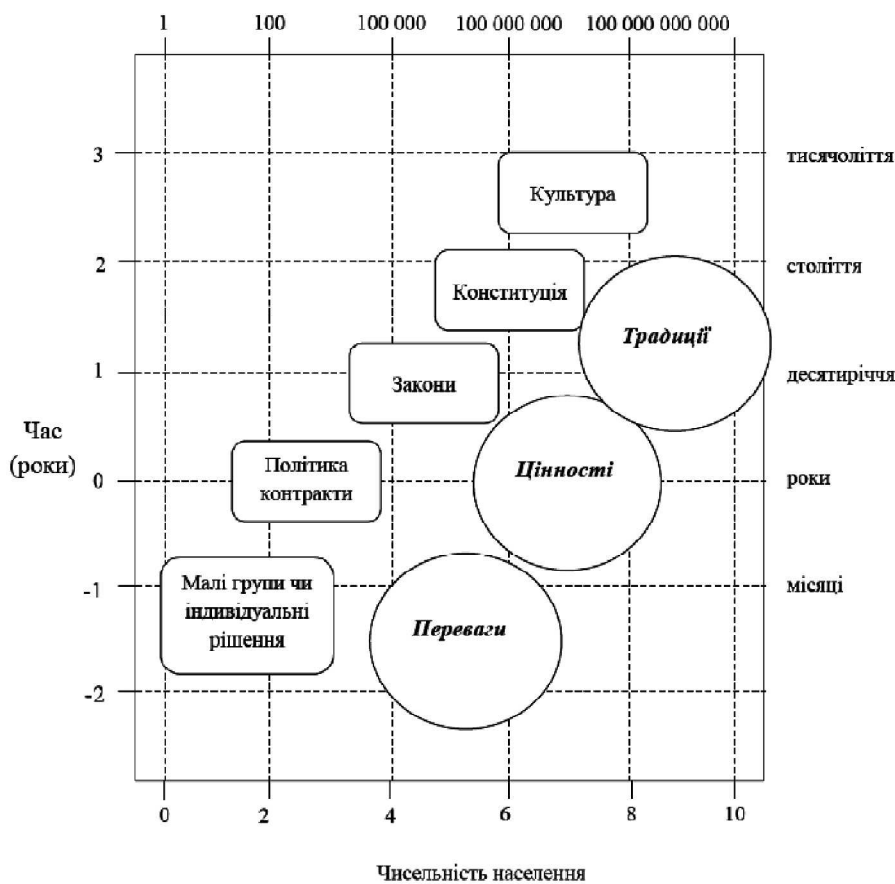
1 100 100 000 100 000 000 100 000 000 000

3 тисячоліття
2 століття
1 десятиріччя
0 роки
-1 місяці
-2

Час (роки)

Культура

Конституція

Традиції

Закони

Цінності

Політика контракти

Малі групи чи індивідуальні рішення

Переваги

0 2 4 6 8 10

Чисельність населення